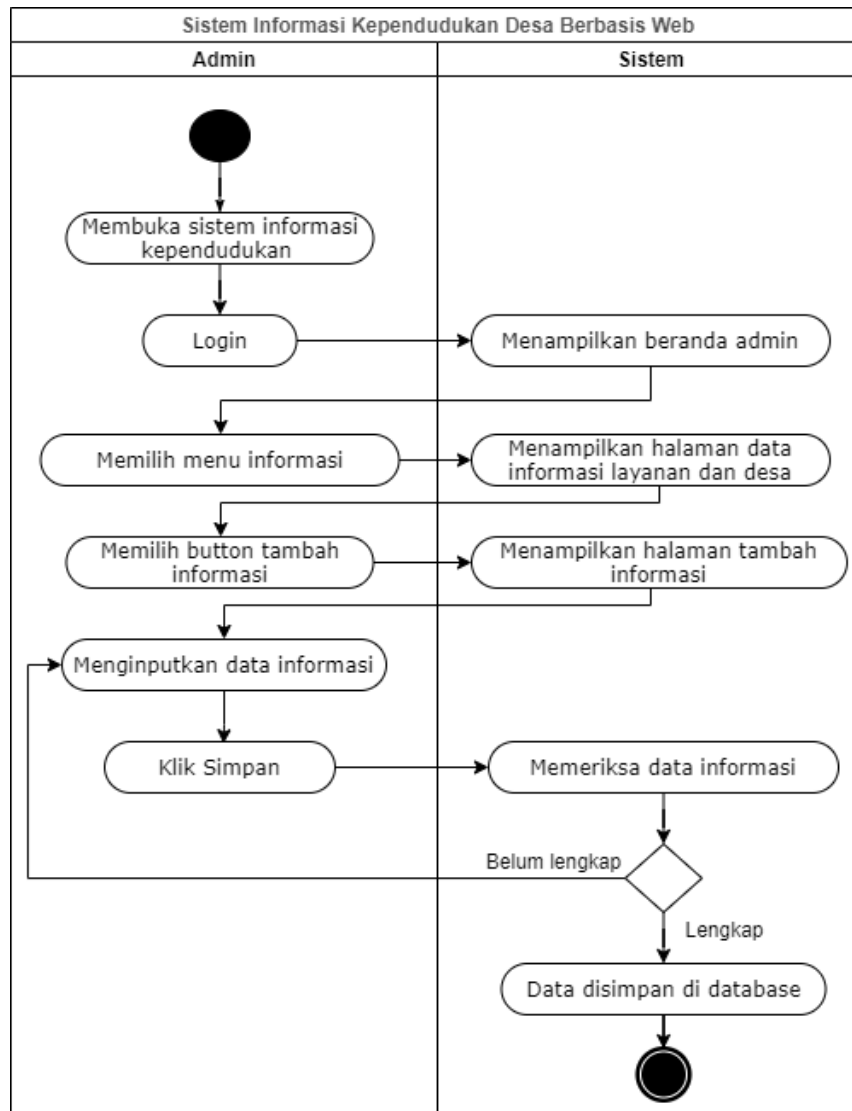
Sistem Informasi Kependudukan Desa Berbasis Web

Admin

Sistem

Membuka sistem informasi kependudukan

Login

Menampilkan beranda admin

Memilih menu informasi

Menampilkan halaman data informasi layanan dan desa

Memilih button tambah informasi

Menampilkan halaman tambah informasi

Menginputkan data informasi

Klik Simpan

Memeriksa data informasi

Belum lengkap

Lengkap

Data disimpan di database